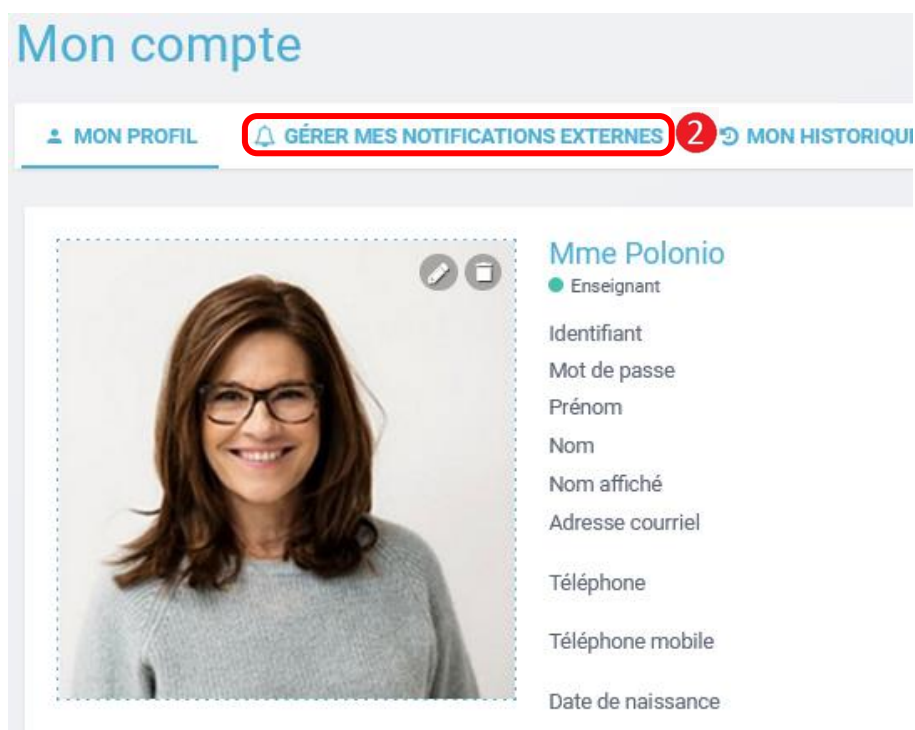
Mon compte

MON PROFIL
GÉRER MES NOTIFICATIONS EXTERNES
2
MON HISTORIQU

Mme Polonio
Enseignant

Identifiant
Mot de passe
Prénom
Nom
Nom affiché
Adresse courriel
Téléphone
Téléphone mobile
Date de naissance